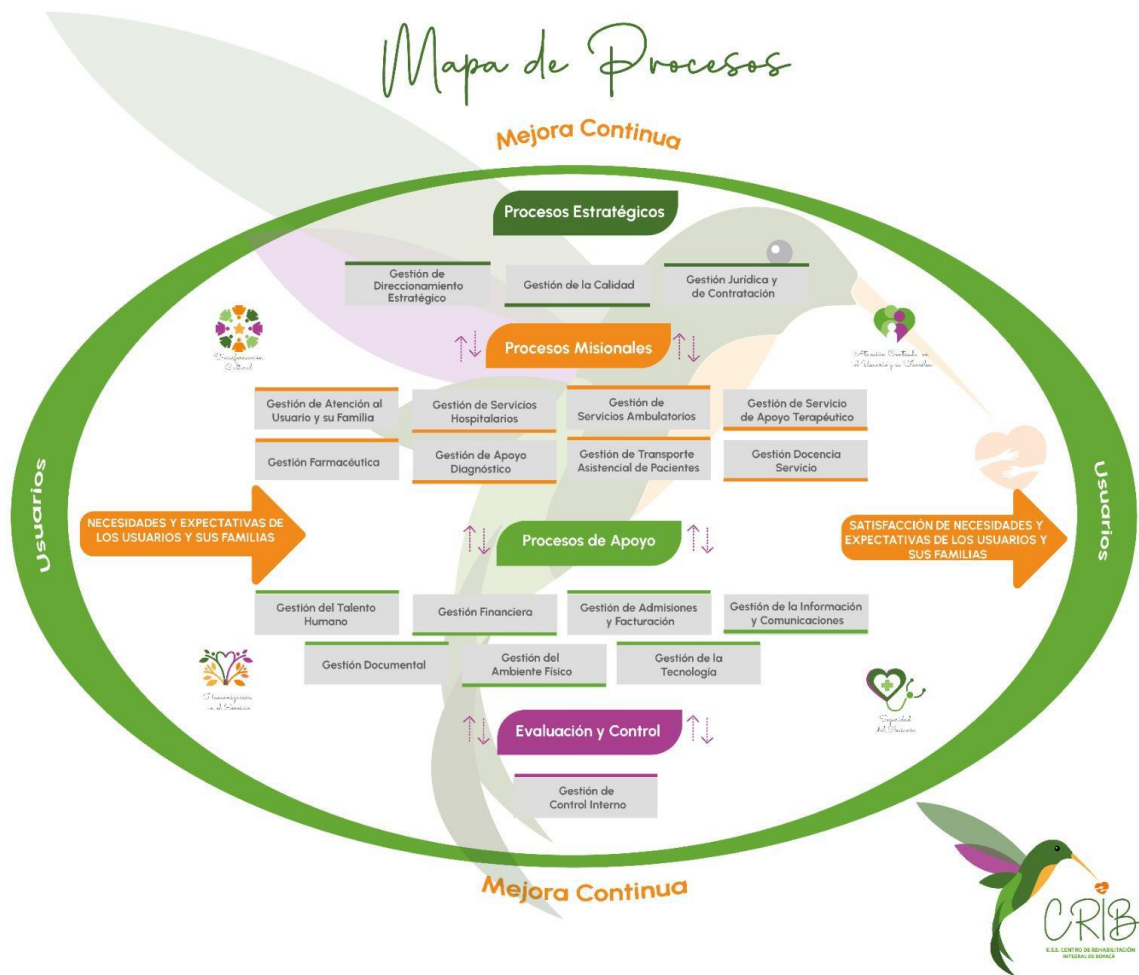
Mapa de Procesos

Mejora Continua

Procesos Estratégicos

Gestión de Direccionamiento Estratégico

Gestión de la Calidad

Gestión Jurídica y de Contratación

Procesos Misionales

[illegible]

Atención Centrada en el Usuario y su Familia

Gestión de Atención al Usuario y su Familia

Gestión de Servicios Hospitalarios

Gestión de Servicios Ambulatorios

Gestión de Servicio de Apoyo Terapéutico

Gestión Farmacéutica

Gestión de Apoyo Diagnóstico

Gestión de Transporte Asistencial de Pacientes

Gestión Docencia Servicio

Usuarios

NECESIDADES Y EXPECTATIVAS DE LOS USUARIOS Y SUS FAMILIAS

Procesos de Apoyo

SATISFACCIÓN DE NECESIDADES Y EXPECTATIVAS DE LOS USUARIOS Y SUS FAMILIAS

Usuarios

Gestión del Talento Humano

Gestión Financiera

Gestión de Admisiones y Facturación

Gestión de la Información y Comunicaciones

Gestión Documental

Gestión del Ambiente Físico

Gestión de la Tecnología

Humanización en el Servicio

Seguridad del Paciente

Evaluación y Control

Gestión de Control Interno

Mejora Continua

CRIB

E.S.E. CENTRO DE REHABILITACIÓN INTEGRAL DE BOYACÁ